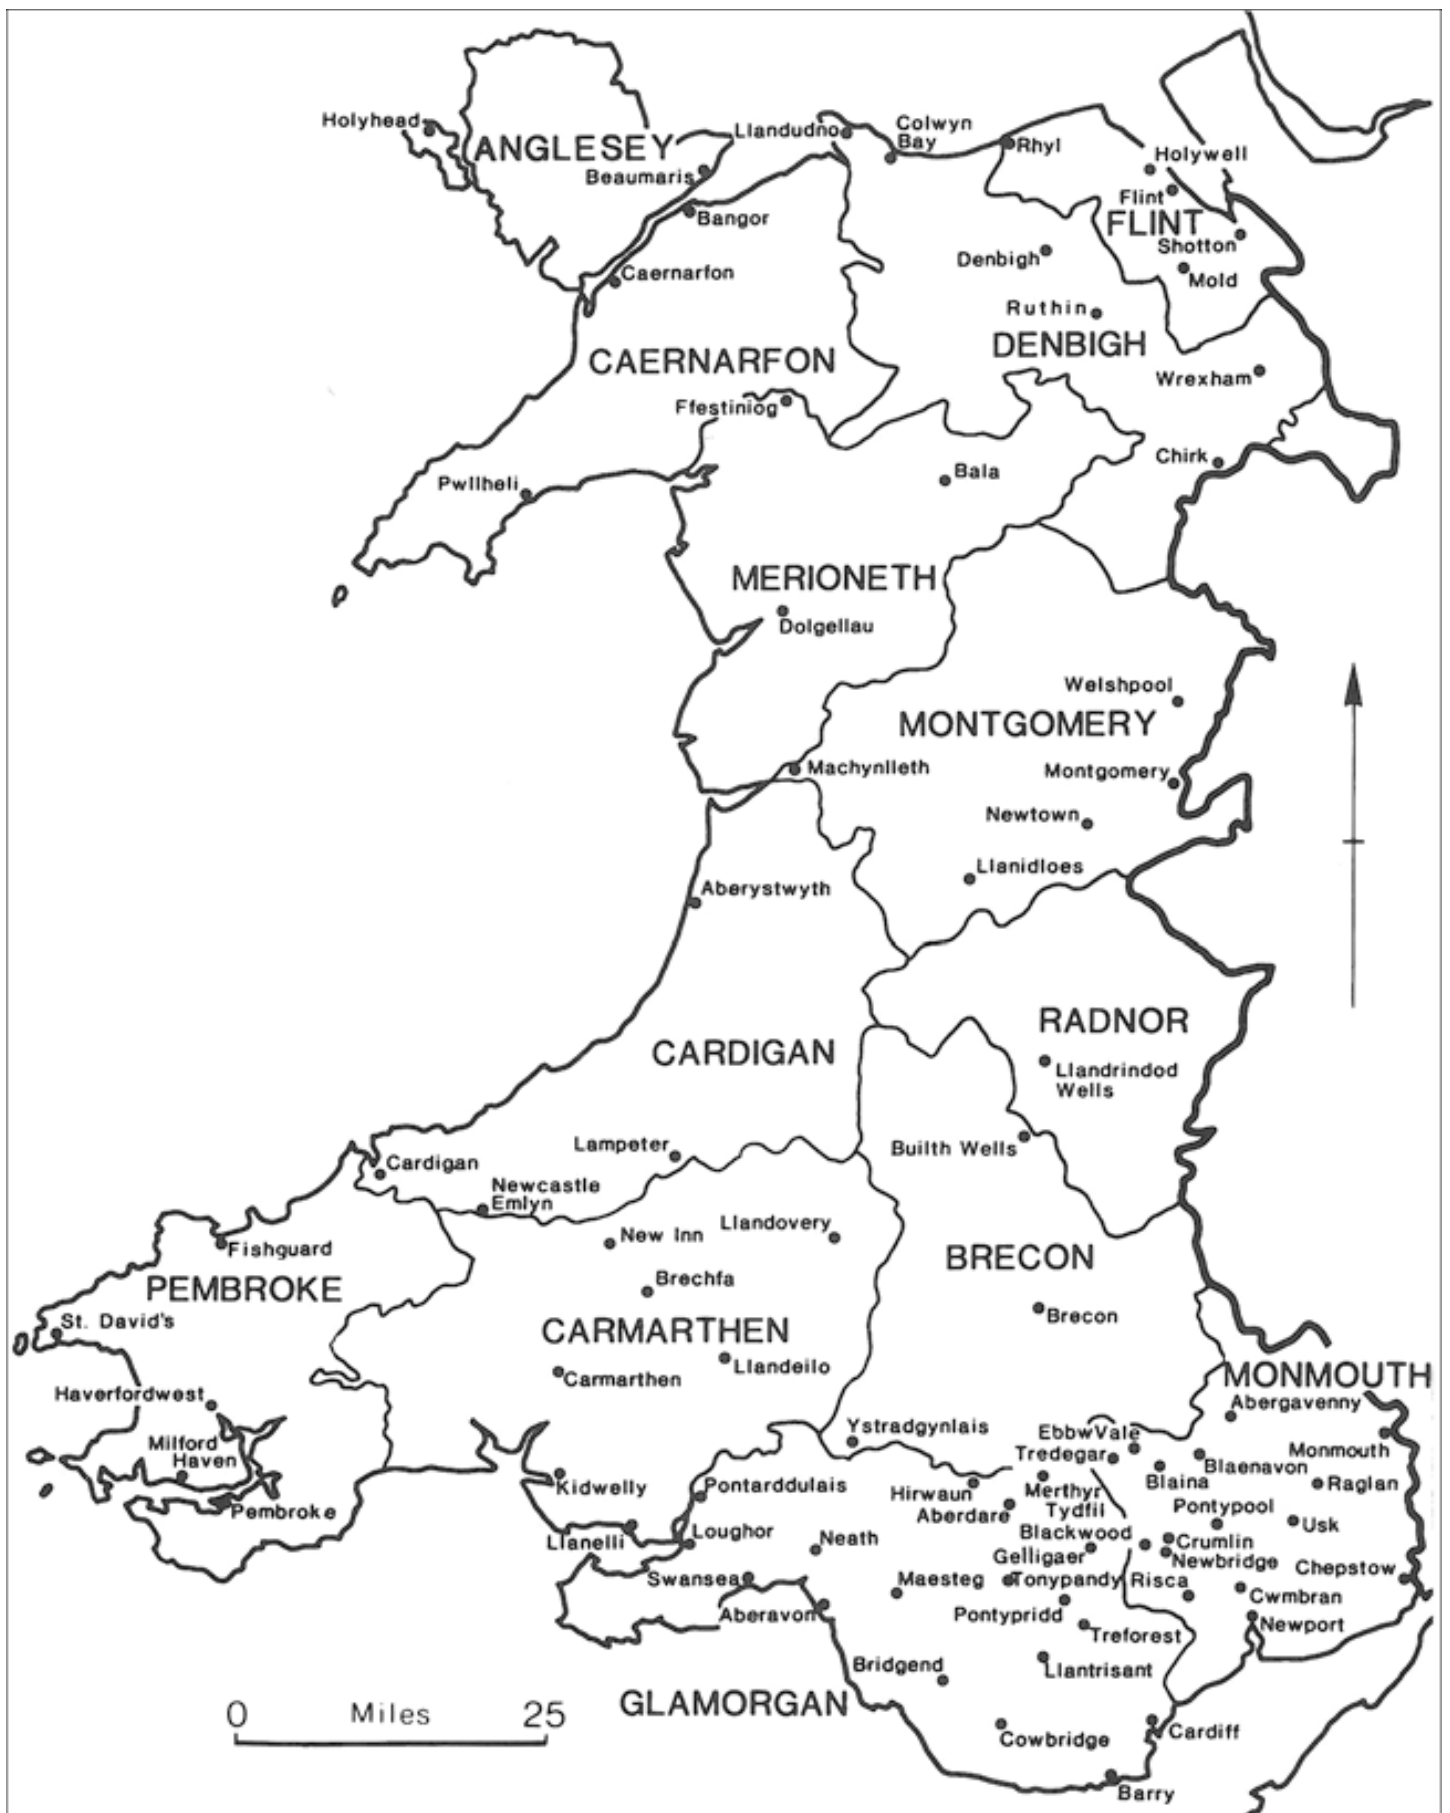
Holyhead
ANGLESEY
Beaumaris
Llandudno
Colwyn Bay
Rhyl
Holywell
Flint
FLINT
Shotton
Mold
Bangor
Caernarfon
Denbigh
Ruthin
DENBIGH
CAERNARFON
Wrexham
Ffestiniog
Chirk
Bala
Pwllheli
MERIONETH
Dolgellau
Welshpool
MONTGOMERY
Machynlleth
Montgomery
Newtown
Llanidloes
Aberystwyth
RADNOR
CARDIGAN
Llandrindod Wells
Builth Wells
Lampeter
Cardigan
Newcastle Emlyn
Llandovery
New Inn
Fishguard
BRECON
PEMBROKE
Brechfa
St. David's
Brecon
CARMARTHEN
Llandeilo
Carmarthen
MONMOUTH
Haverfordwest
Abergavenny
Ystradgynlais
Ebbw Vale
Tredegar
Monmouth
Milford Haven
Blaina
Blaenavon
Raglan
Kidwelly
Pontarddulais
Hirwaun
Merthyr Tydfil
Pembroke
Aberdare
Pontypool
Usk
Blackwood
Crumlin
Llanelli
Loughor
Neath
Gelligaer
Newbridge
Chepstow
Swansea
Maesteg
Tonypandy
Risca
Cwmbran
Aberavon
Pontypridd
Newport
Treforest
Bridgend
Llantrisant
0 Miles 25
GLAMORGAN
Cardiff
Cowbridge
Barry